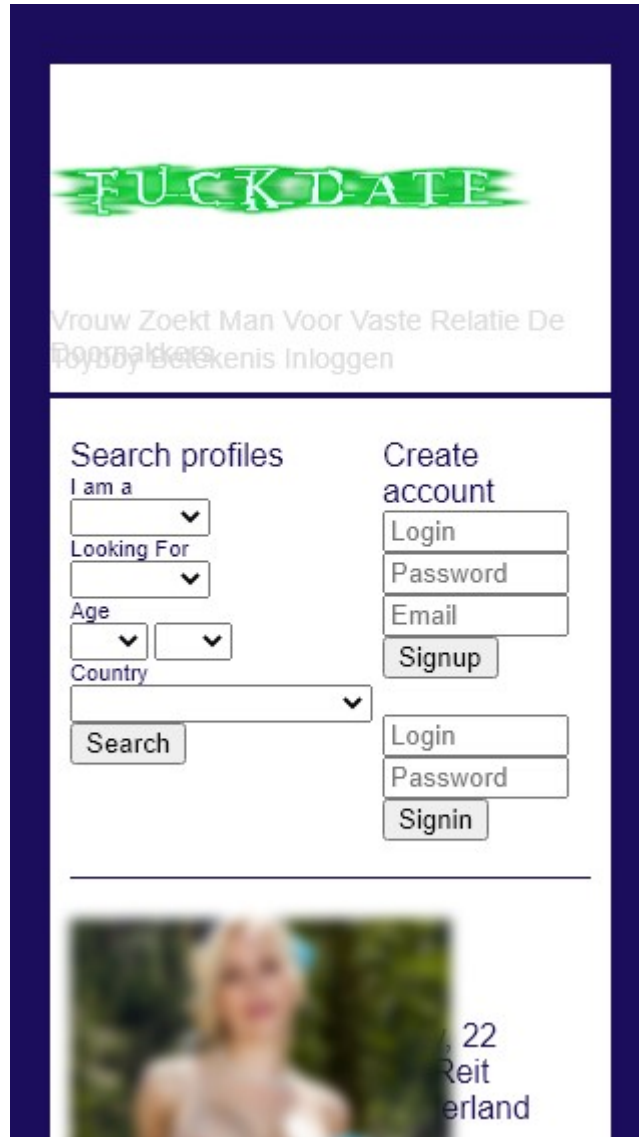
FUCKDATE

Vrouw Zoekt Man Voor Vaste Relatie De Boornzwaag

Toyboy Betekenis Inloggen

Search profiles
I am a
Looking For
Age
Country
Search

Create account
Login
Password
Email
Signup

Login
Password
Signin

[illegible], 22
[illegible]Reit
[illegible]erland